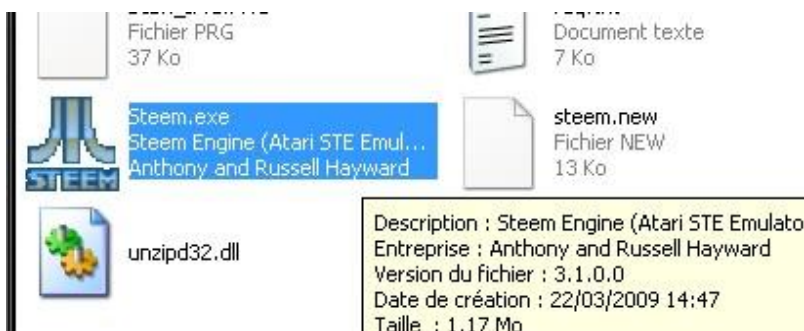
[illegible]
Fichier PRG
37 Ko

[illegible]
Document texte
7 Ko

STEEM
Steem.exe
Steem Engine (Atari STE Emul...
Anthony and Russell Hayward

steem.new
Fichier NEW
13 Ko

unzipd32.dll

Description : Steem Engine (Atari STE Emulato
Entreprise : Anthony and Russell Hayward
Version du fichier : 3.1.0.0
Date de création : 22/03/2009 14:47
Taille : 1,17 Mo